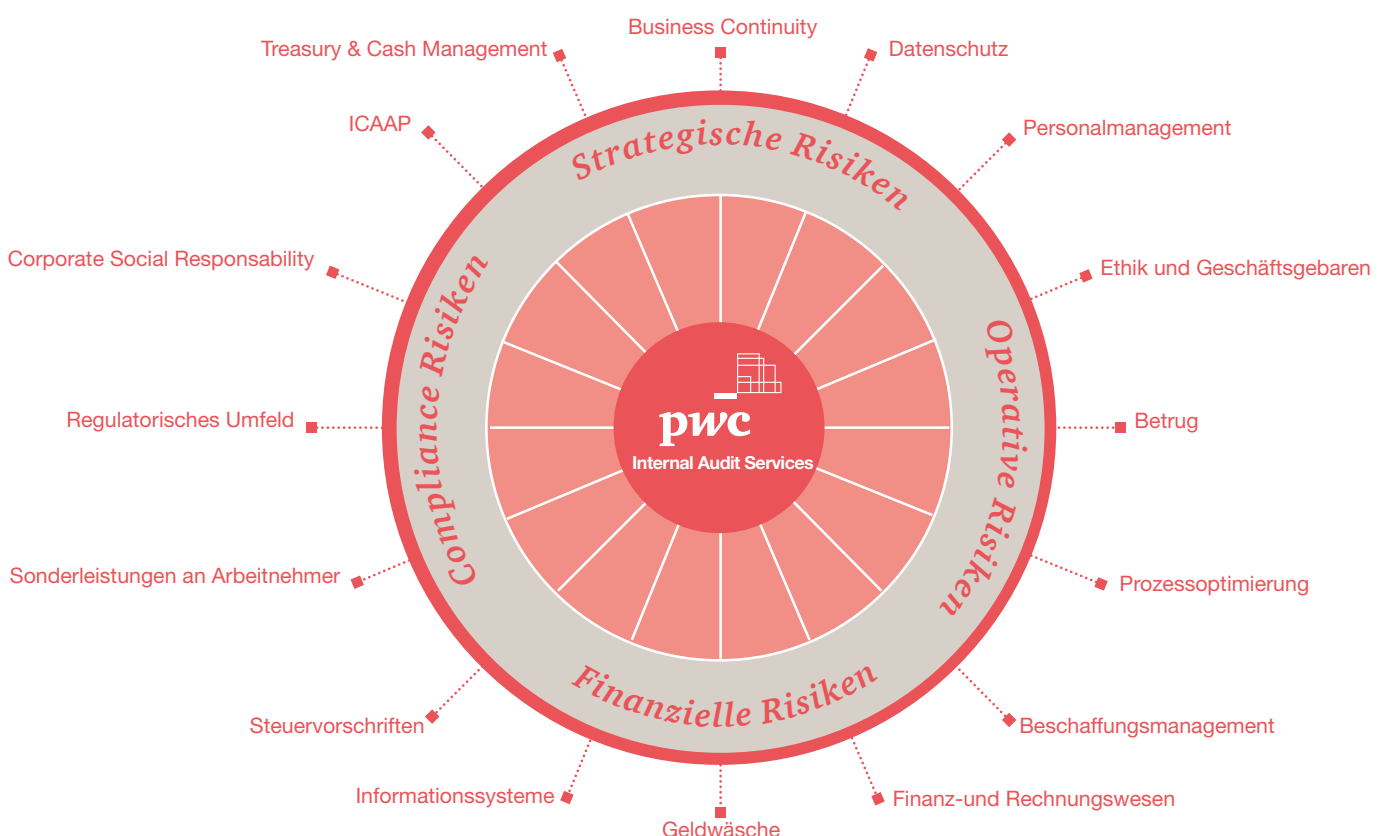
Business Continuity
Treasury & Cash Management
Datenschutz
ICAAP
Personalmanagement
Strategische Risiken
Corporate Social Responsability
Ethik und Geschäftsgebaren
Compliance Risiken
Operative Risiken
pwc
Internal Audit Services
Regulatorisches Umfeld
Betrug
Sonderleistungen an Arbeitnehmer
Prozessoptimierung
Finanzielle Risiken
Steuervorschriften
Beschaffungsmanagement
Informationssysteme
Finanz-und Rechnungswesen
Geldwäsche